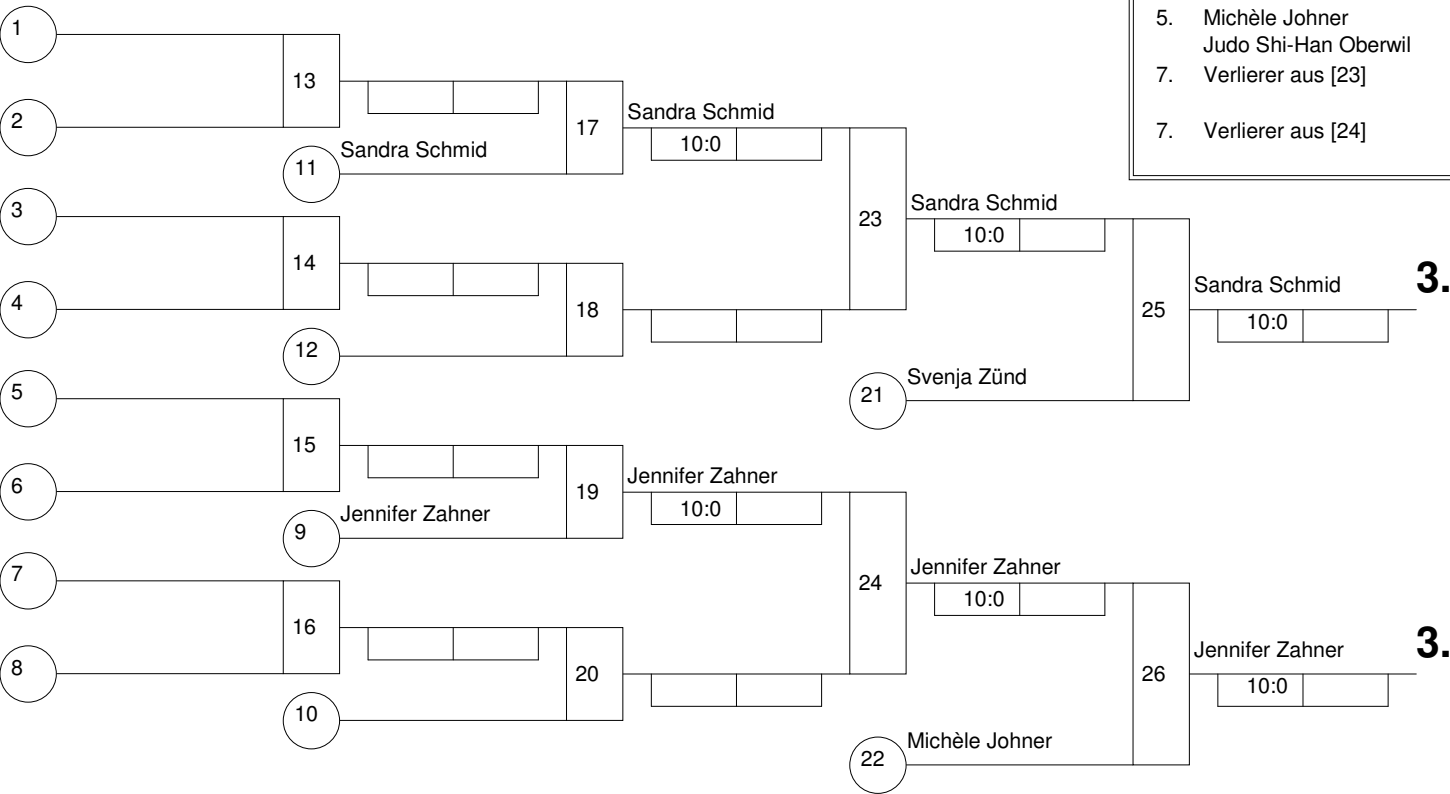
5. Michèle Johner
Judo Shi-Han Oberwil
7. Verlierer aus [23]
7. Verlierer aus [24]

1
2
13
11 Sandra Schmid
17
Sandra Schmid
10:0
3
4
14
12
18
23
Sandra Schmid
10:0
25
Sandra Schmid
10:0
3.
21 Svenja Zünd
5
6
15
9 Jennifer Zahner
19
Jennifer Zahner
10:0
7
8
16
10
20
24
Jennifer Zahner
10:0
26
Jennifer Zahner
10:0
3.
22 Michèle Johner